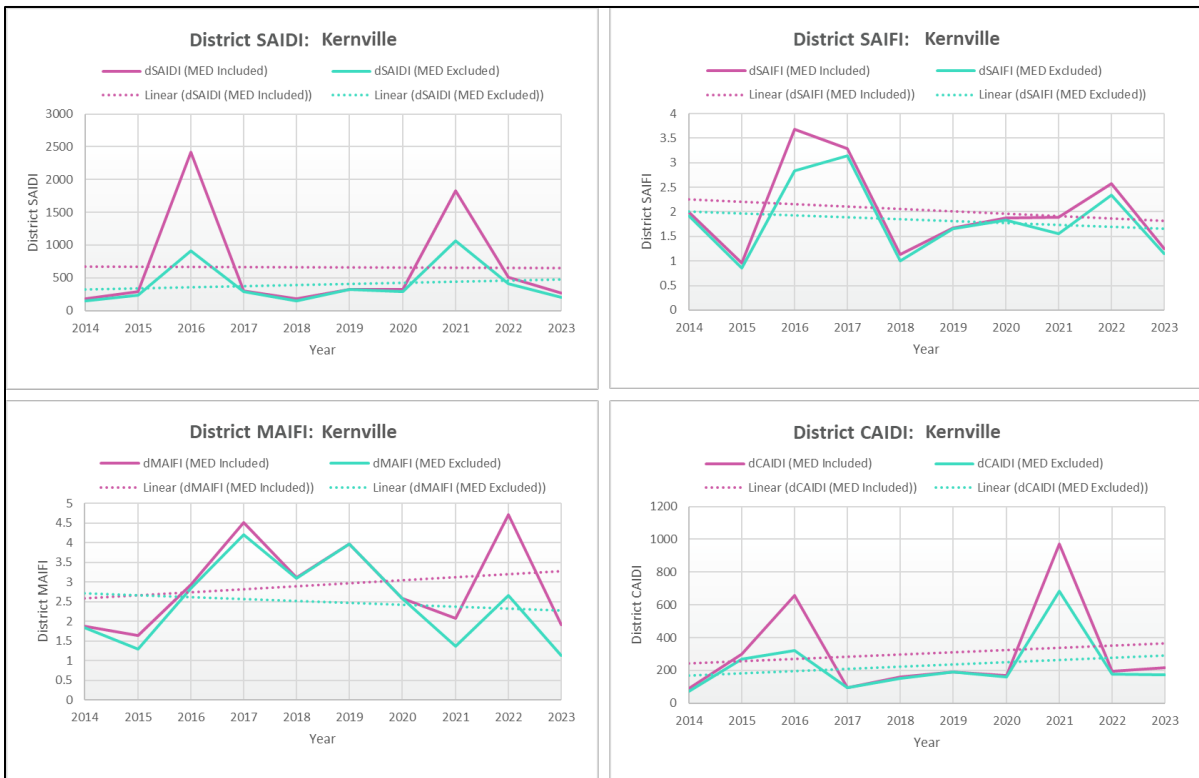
District SAIDI: Kernville

dSAIDI (MED Included)
dSAIDI (MED Excluded)
Linear (dSAIDI (MED Included))
Linear (dSAIDI (MED Excluded))

District SAIDI

3000
2500
2000
1500
1000
500
0

2014 2015 2016 2017 2018 2019 2020 2021 2022 2023

Year

District SAIFI: Kernville

dSAIFI (MED Included)
dSAIFI (MED Excluded)
Linear (dSAIFI (MED Included))
Linear (dSAIFI (MED Excluded))

District SAIFI

4
3.5
3
2.5
2
1.5
1
0.5
0

2014 2015 2016 2017 2018 2019 2020 2021 2022 2023

Year

District MAIFI: Kernville

dMAIFI (MED Included)
dMAIFI (MED Excluded)
Linear (dMAIFI (MED Included))
Linear (dMAIFI (MED Excluded))

District MAIFI

5
4.5
4
3.5
3
2.5
2
1.5
1
0.5
0

2014 2015 2016 2017 2018 2019 2020 2021 2022 2023

Year

District CAIDI: Kernville

dCAIDI (MED Included)
dCAIDI (MED Excluded)
Linear (dCAIDI (MED Included))
Linear (dCAIDI (MED Excluded))

District CAIDI

1200
1000
800
600
400
200
0

2014 2015 2016 2017 2018 2019 2020 2021 2022 2023

Year